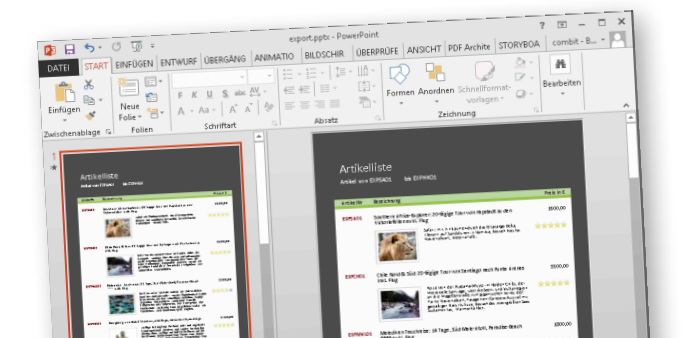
export.pptx - PowerPoint

? combit - B...

DATEI START EINFÜGEN ENTWURF ÜBERGÄNG ANIMATIO BILDSCHIR ÜBERPRÜFE ANSICHT PDF Archite STORYBOA

Einfügen

Neue Folie

Formen Anordnen Schnellformatvorlagen

Bearbeiten

Zwischenablage Folien Schriftart Absatz Zeichnung

1

Artikelliste

Artikel von EXPA0S bis EXPA0S

Artikelliste

Artikel von EXPA0S bis EXPA0S

Artikel Bezeichnung Preis in €

EXPA0S

$500,00

EXPA0S

$500,00

EXPA0S

$500,00